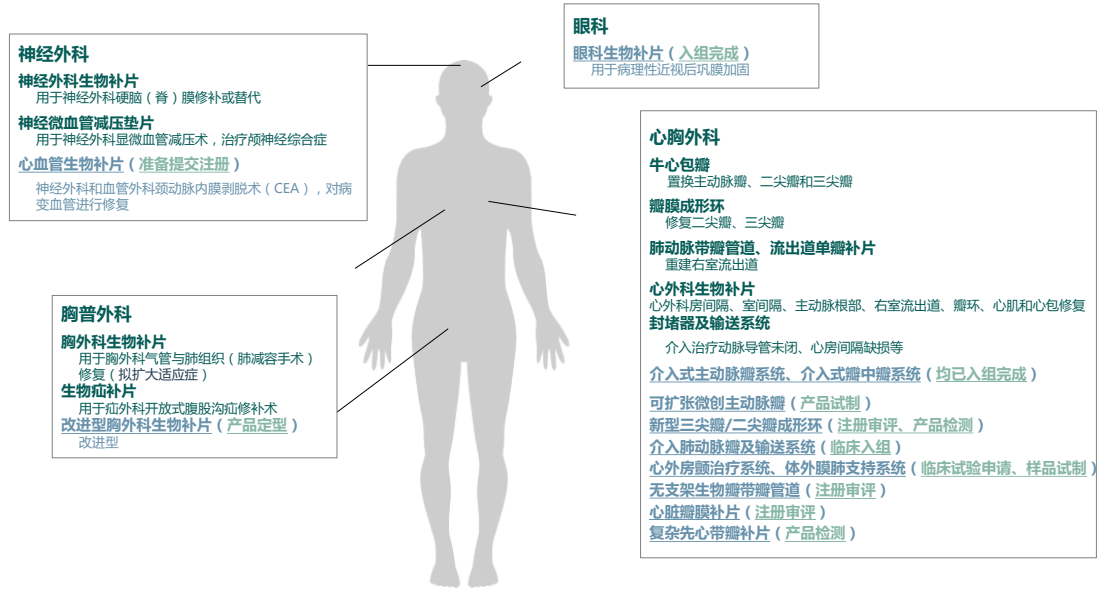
神经外科

神经外科生物补片
用于神经外科硬脑（脊）膜修补或替代

神经微血管减压垫片
用于神经外科显微血管减压术，治疗颅神经综合症

心血管生物补片（准备提交注册）
神经外科和血管外科颈动脉内膜剥脱术（CEA），对病变血管进行修复

眼科

眼科生物补片（入组完成）
用于病理性近视后巩膜加固

心胸外科

牛心包瓣
置换主动脉瓣、二尖瓣和三尖瓣

瓣膜成形环
修复二尖瓣、三尖瓣

肺动脉带瓣管道、流出道单瓣补片
重建右室流出道

心外科生物补片
心外科房间隔、室间隔、主动脉根部、右室流出道、瓣环、心肌和心包修复

封堵器及输送系统
介入治疗动脉导管未闭、心房间隔缺损等

介入式主动脉瓣系统、介入式瓣中瓣系统（均已入组完成）

可扩张微创主动脉瓣（产品试制）
新型三尖瓣/二尖瓣成形环（注册审评、产品检测）
介入肺动脉瓣及输送系统（临床入组）
心外房颤治疗系统、体外膜肺支持系统（临床试验申请、样品试制）
无支架生物瓣带瓣管道（注册审评）
心脏瓣膜补片（注册审评）
复杂先心带瓣补片（产品检测）

胸普外科

胸外科生物补片
用于胸外科气管与肺组织（肺减容手术）修复（拟扩大适应症）
生物疝补片
用于疝外科开放式腹股沟疝修补术
改进型胸外科生物补片（产品定型）
改进型